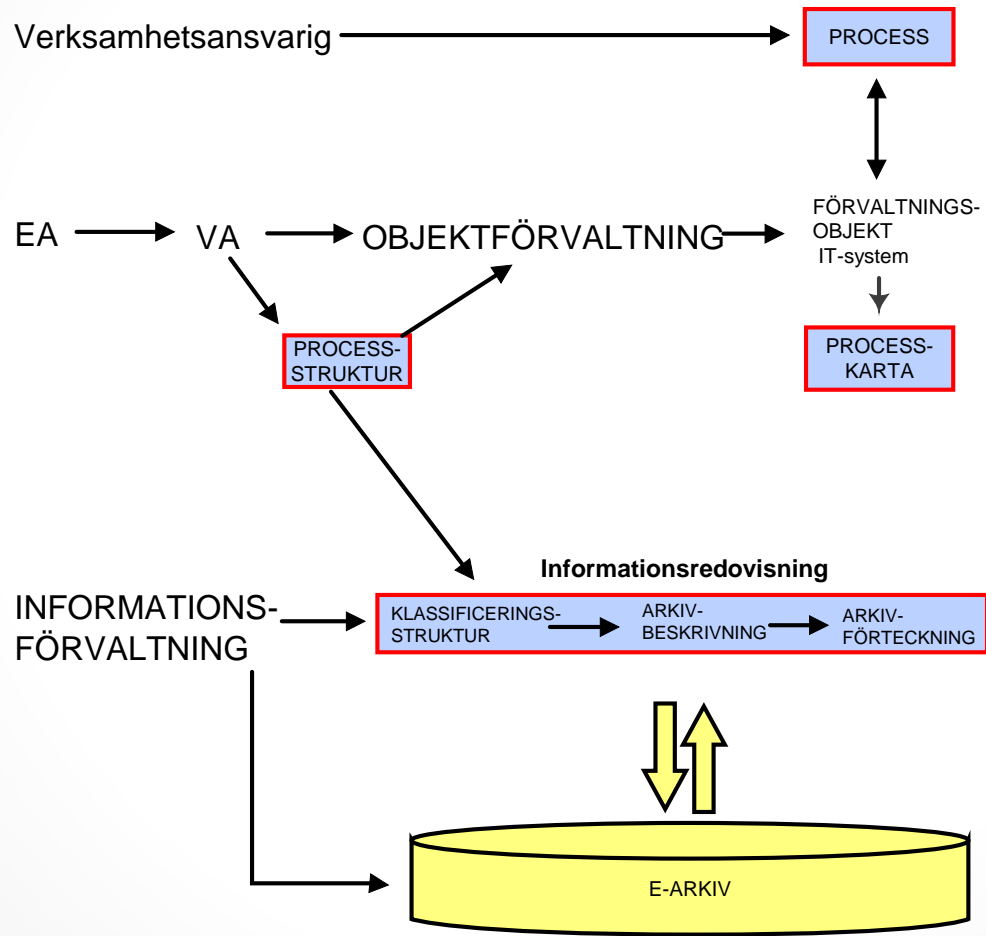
Verksamhetsansvarig

PROCESS

EA VA OBJEKTFÖRVALTNING

FÖRVALTNINGS-
OBJEKT
IT-system

PROCESS-
STRUKTUR

PROCESS-
KARTA

Informationsredovisning

INFORMATIONS-
FÖRVALTNING

KLASSIFICERINGS-
STRUKTUR

ARKIV-
BESKRIVNING

ARKIV-
FÖRTECKNING

E-ARKIV